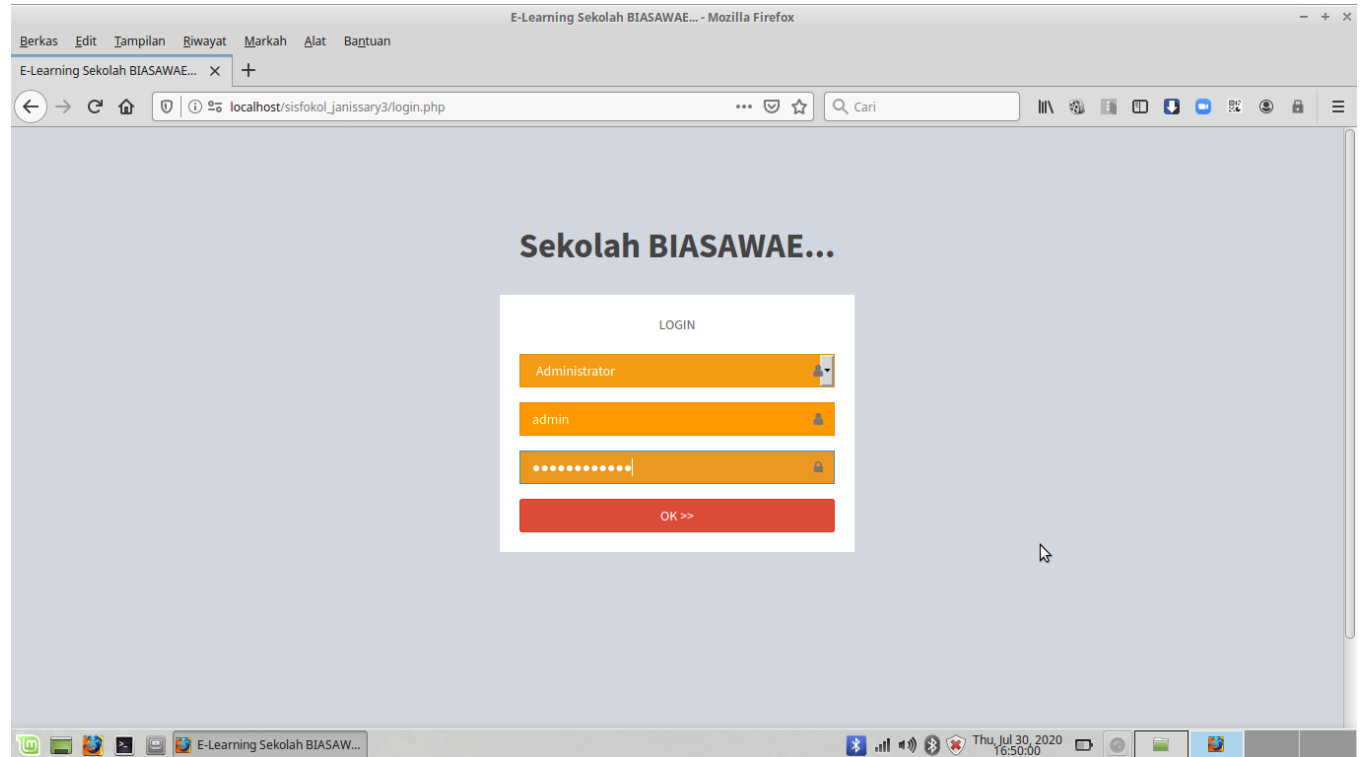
E-Learning Sekolah BIASAWAE... - Mozilla Firefox

Berkas Edit Tampilan Riwayat Markah Alat Bantuan

E-Learning Sekolah BIASAWAE...

localhost/sisfokol_janissary3/login.php

Cari

Sekolah BIASAWAE...

LOGIN

Administrator

admin

••••••••••••

OK >>

E-Learning Sekolah BIASAW...

Thu, Jul 30, 2020 16:50:00